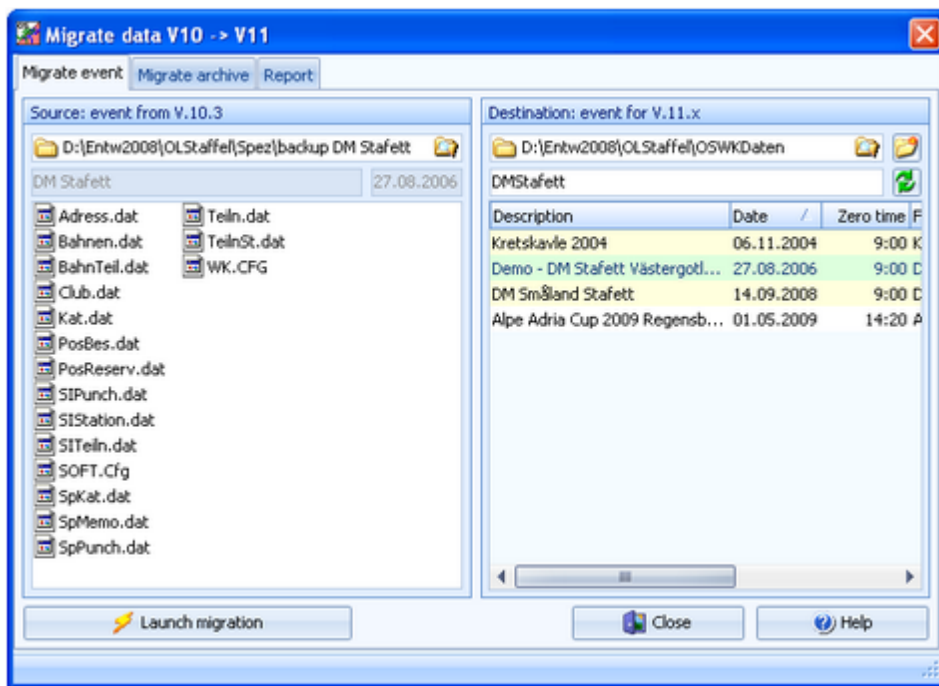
Migrate data V10 -> V11

Migrate event | Migrate archive | Report

Source: event from V.10.3

D:\Entw2008\OLStaffel\Spez\backup DM Stafett

DM Stafett

27.08.2006

Adress.dat
Bahnen.dat
BahnTeil.dat
Club.dat
Kat.dat
PosBes.dat
PosReserv.dat
SIPunch.dat
SIStation.dat
SITeiln.dat
SOFT.Cfg
SpKat.dat
SpMemo.dat
SpPunch.dat
Teiln.dat
TeilnSt.dat
WK.CFG

Destination: event for V.11.x

D:\Entw2008\OLStaffel\OSWKDaten

DMStafett

| Description | Date | Zero time | F |
|---|---|---|---|
| Kretskavle 2004 | 06.11.2004 | 9:00 | K |
| Demo - DM Stafett Västergotl... | 27.08.2006 | 9:00 | D |
| DM Småland Stafett | 14.09.2008 | 9:00 | D |
| Alpe Adria Cup 2009 Regensb... | 01.05.2009 | 14:20 | A |

Launch migration

Close

Help